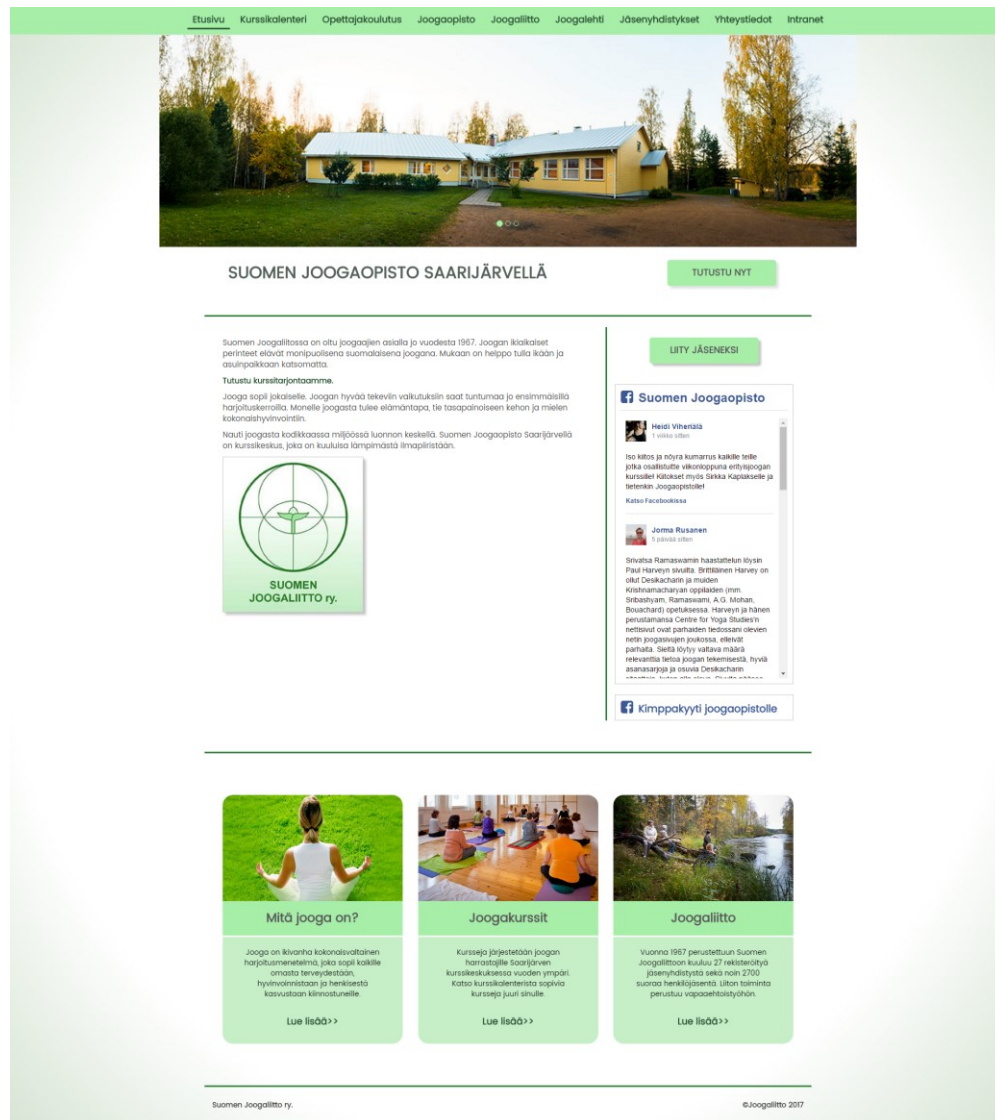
Etusivu Kurssikalenteri Opettajakoulutus Joogaopisto Joogaliitto Joogalehti Jäsenyhdistykset Yhteystiedot Intranet

SUOMEN JOOGAOPISTO SAARIJÄRVELLÄ

TUTUSTU NYT

Suomen Joogaliitossa on oltu joogaajien asialla jo vuodesta 1967. Joogan ikiaikaiset perinteet elävät monipuolisena suomalaisena joogana. Mukaan on helppo tulla ikään ja asuinpaikkaan katsomatta.

Tutustu kurssitarjontaamme.

Jooga sopii jokaiselle. Joogan hyvää tekeviin vaikutuksiin saat tuntumaa jo ensimmäisillä harjoituskerroilla. Monelle joogasta tulee elämäntapa, tie tasapainoiseen kehon ja mielen kokonaishyvinvointiin.

Nauti joogasta kodikkaassa miljöössä luonnon keskellä. Suomen Joogaopisto Saarijärvellä on kurssikeskus, joka on kuuluisa lämpimästä ilmapiiristään.

SUOMEN JOOGALIITTO ry.

LIITY JÄSENEKSI

Suomen Joogaopisto

Heidi Vihenälä
1 viikko sitten

Iso kiitos ja nöyrä kumarrus kaikille teille jotka osallistuitte viikonloppuna erityisjoogan kurssille! Kiitokset myös Sirkka Kaplakselle ja tietenkin Joogaopistolle!

Katso Facebookissa

Jorma Rusanen
5 päivää sitten

Srivatsa Ramaswamin haastattelun löysin Paul Harveyn sivuilta. Brittiläinen Harvey on ollut Desikacharin ja muiden Krishnamacharyan oppilaiden (mm. Sribashyam, Ramaswami, A.G. Mohan, Bouachard) opetuksessa. Harveyn ja hänen perustamansa Centre for Yoga Studies'n nettisivut ovat parhaiden tiedossani olevien netin joogasivujen joukossa, elleivät parhaita. Sieltä löytyy valtava määrä relevanttia tietoa joogan tekemisestä, hyviä asanasarjoja ja osuvia Desikacharin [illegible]

Kimppakyyti joogaopistolle

Mitä jooga on?

Jooga on ikivanha kokonaisvaltainen harjoitusmenetelmä, joka sopii kaikille omasta terveydestään, hyvinvoinnistaan ja henkisestä kasvustaan kiinnostuneille.

Lue lisää>>

Joogakurssit

Kursseja järjestetään joogan harrastajille Saarijärven kurssikeskuksessa vuoden ympäri. Katso kurssikalenterista sopivia kursseja juuri sinulle.

Lue lisää>>

Joogaliitto

Vuonna 1967 perustettuun Suomen Joogaliittoon kuuluu 27 rekisteröityä jäsenyhdistystä sekä noin 2700 suoraa henkilöjäsentä. Liiton toiminta perustuu vapaaehtoistyöhön.

Lue lisää>>

Suomen Joogaliitto ry.

©Joogaliitto 2017